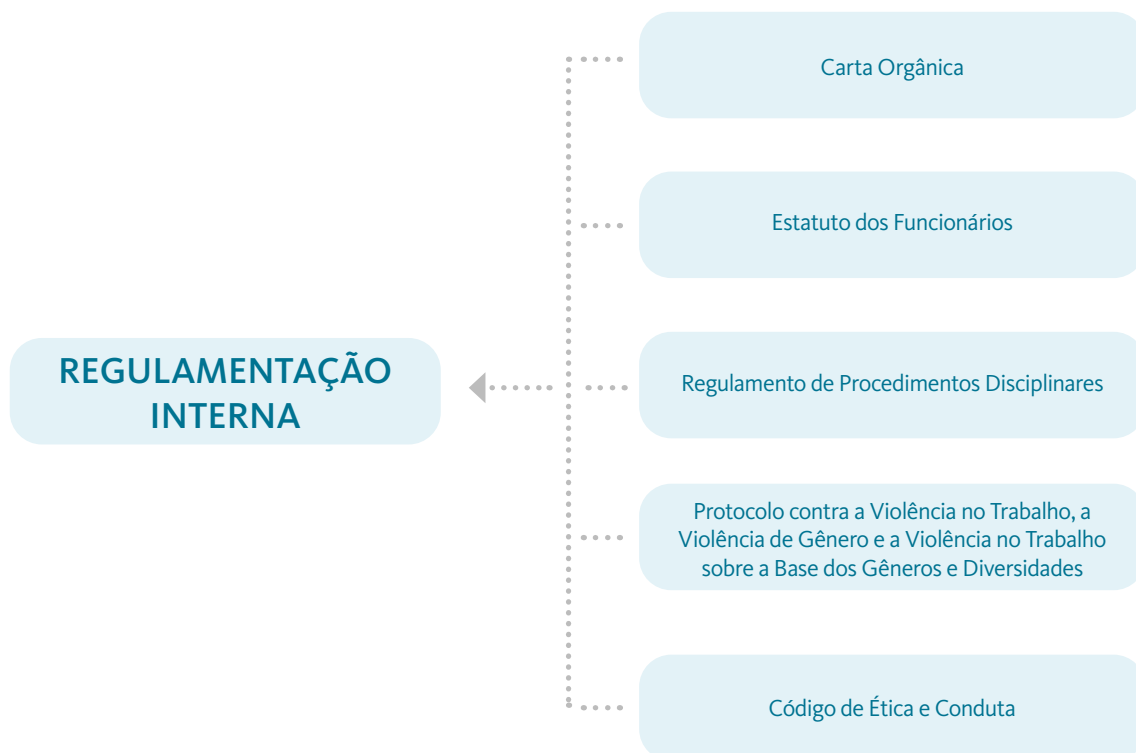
REGULAMENTAÇÃO INTERNA

Carta Orgânica

Estatuto dos Funcionários

Regulamento de Procedimentos Disciplinares

Protocolo contra a Violência no Trabalho, a Violência de Gênero e a Violência no Trabalho sobre a Base dos Gêneros e Diversidades

Código de Ética e Conduta